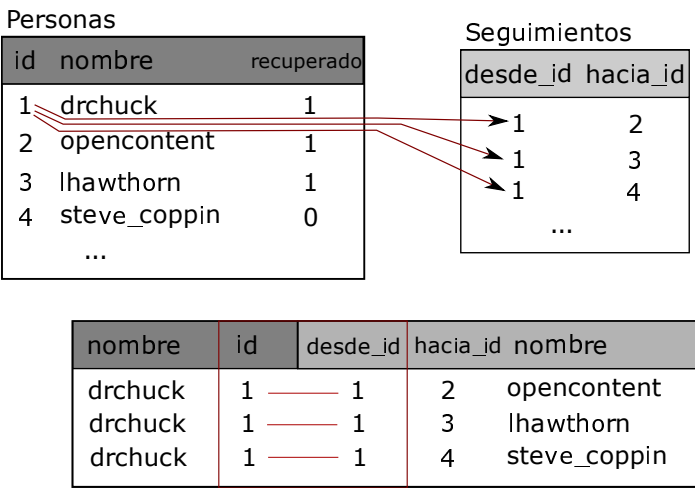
Personas

| id | nombre | recuperado |
|---|---|---|
| 1 | drchuck | 1 |
| 2 | opencontent | 1 |
| 3 | lhawthorn | 1 |
| 4 | steve_coppin | 0 |
| | ... | |

Seguimientos

| desde_id | hacia_id |
|---|---|
| 1 | 2 |
| 1 | 3 |
| 1 | 4 |
| ... | |

| nombre | id | desde_id | hacia_id | nombre |
|---|---|---|---|---|
| drchuck | 1 | 1 | 2 | opencontent |
| drchuck | 1 | 1 | 3 | lhawthorn |
| drchuck | 1 | 1 | 4 | steve_coppin |